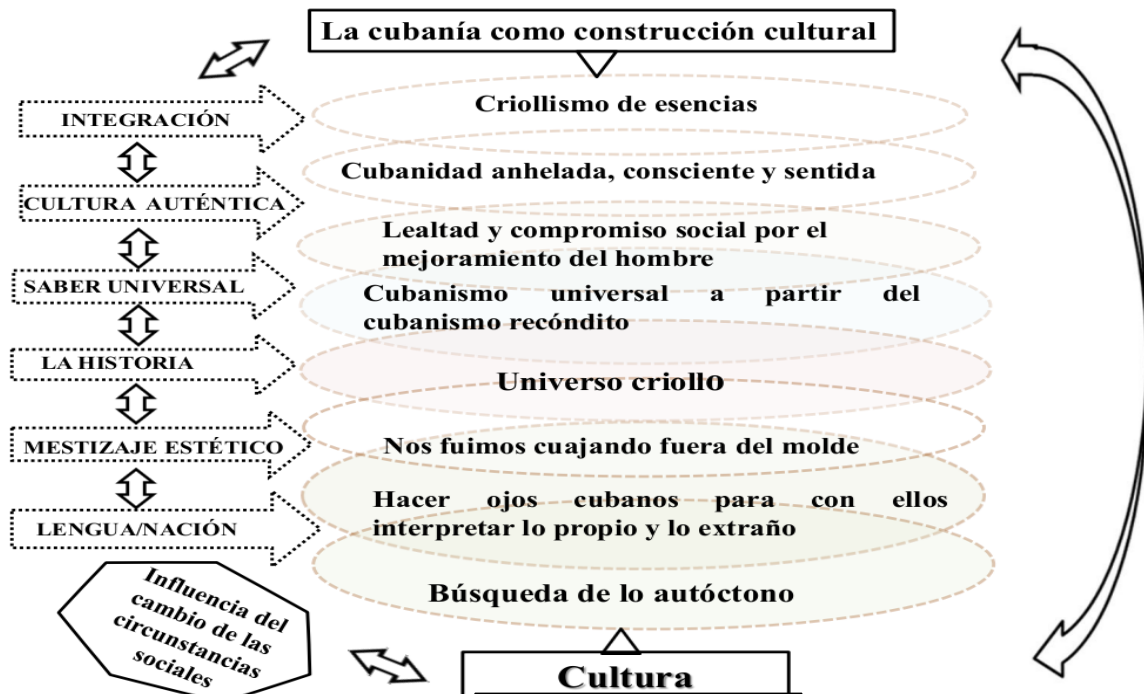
La cubanía como construcción cultural

INTEGRACIÓN

CULTURA AUTÉNTICA

SABER UNIVERSAL

LA HISTORIA

MESTIZAJE ESTÉTICO

LENGUA/NACIÓN

Criollismo de esencias

Cubanidad anhelada, consciente y sentida

Lealtad y compromiso social por el mejoramiento del hombre

Cubanismo universal a partir del cubanismo recóndito

Universo criollo

Nos fuimos cuajando fuera del molde

Hacer ojos cubanos para con ellos interpretar lo propio y lo extraño

Búsqueda de lo autóctono

Influencia del cambio de las circunstancias sociales

Cultura